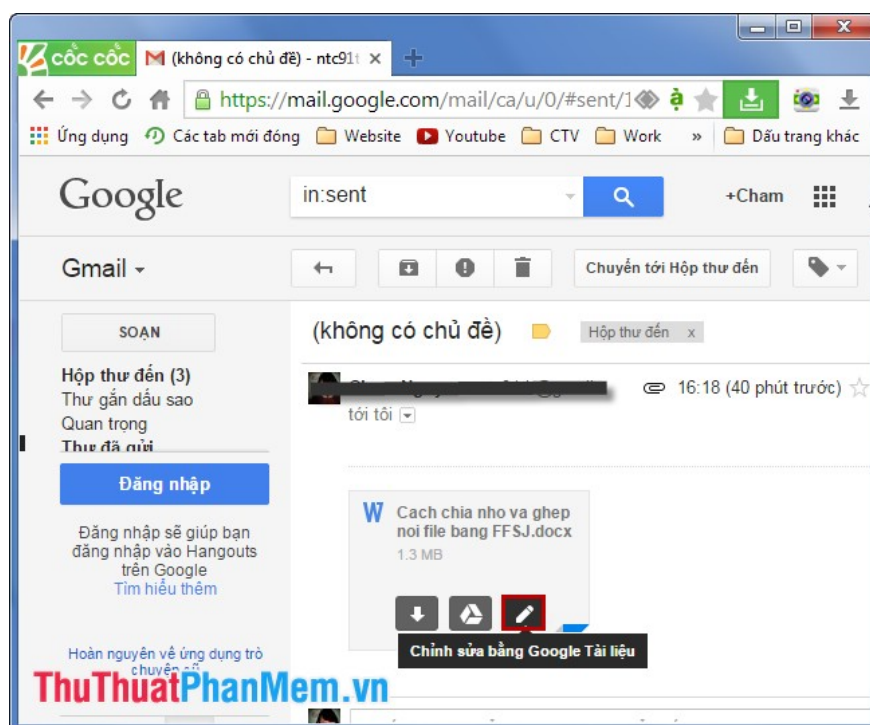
cốc cốc
(không có chủ đề) - ntc91
https://mail.google.com/mail/ca/u/0/#sent/1
Ứng dụng
Các tab mới đóng
Website
Youtube
CTV
Work
»
Dấu trang khác

Google
in:sent
+Cham

Gmail
Chuyển tới Hộp thư đến

SOẠN
Hộp thư đến (3)
Thư gắn dấu sao
Quan trọng
Thư đã gửi
Đăng nhập
Đăng nhập sẽ giúp bạn đăng nhập vào Hangouts trên Google
Tìm hiểu thêm
Hoàn nguyên về ứng dụng trò chuyện cũ

(không có chủ đề)
Hộp thư đến x
16:18 (40 phút trước)
tới tôi

Cach chia nho va ghep noi file bang FFSJ.docx
1.3 MB
Chỉnh sửa bằng Google Tài liệu

ThuThuatPhanMem.vn